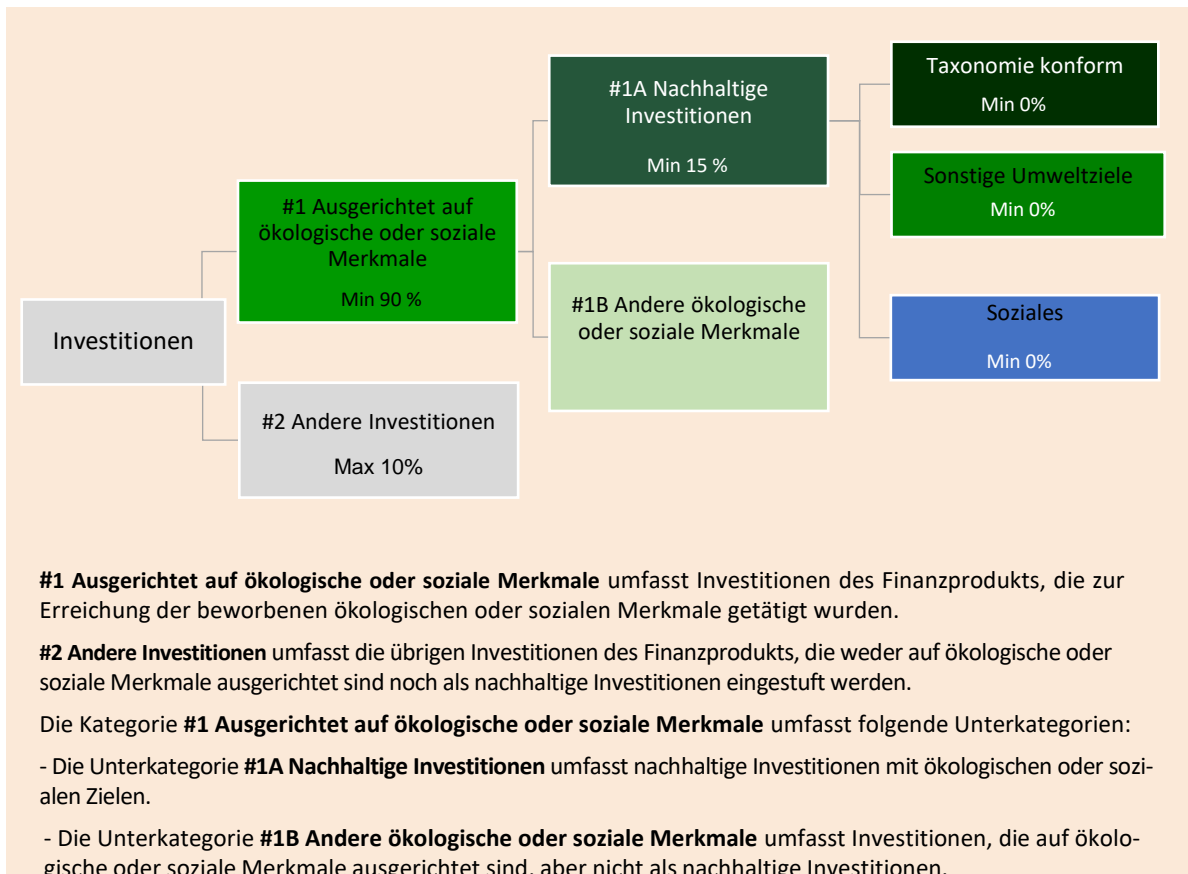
#1A Nachhaltige Investitionen

Min 15 %

Taxonomie konform

Min 0%

Sonstige Umweltziele

Min 0%

#1 Ausgerichtet auf ökologische oder soziale Merkmale

Min 90 %

#1B Andere ökologische oder soziale Merkmale

Soziales

Min 0%

Investitionen

#2 Andere Investitionen

Max 10%

**#1 Ausgerichtet auf ökologische oder soziale Merkmale** umfasst Investitionen des Finanzprodukts, die zur Erreichung der beworbenen ökologischen oder sozialen Merkmale getätigt wurden.

**#2 Andere Investitionen** umfasst die übrigen Investitionen des Finanzprodukts, die weder auf ökologische oder soziale Merkmale ausgerichtet sind noch als nachhaltige Investitionen eingestuft werden.

Die Kategorie **#1 Ausgerichtet auf ökologische oder soziale Merkmale** umfasst folgende Unterkategorien:

- Die Unterkategorie **#1A Nachhaltige Investitionen** umfasst nachhaltige Investitionen mit ökologischen oder sozialen Zielen.

- Die Unterkategorie **#1B Andere ökologische oder soziale Merkmale** umfasst Investitionen, die auf ökologische oder soziale Merkmale ausgerichtet sind, aber nicht als nachhaltige Investitionen.